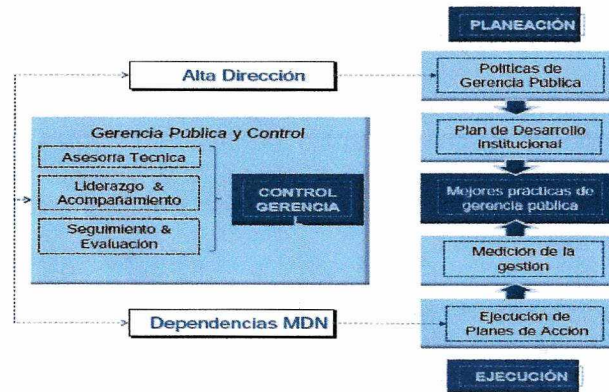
PLANEACIÓN

Alta Dirección

Políticas de Gerencia Pública

Gerencia Pública y Control

Asesoría Técnica

Liderazgo & Acompañamiento

Seguimiento & Evaluación

CONTROL GERENCIA

Plan de Desarrollo Institucional

Mejores prácticas de gerencia pública

Medición de la gestión

Dependencias MDN

Ejecución de Planes de Acción

EJECUCIÓN